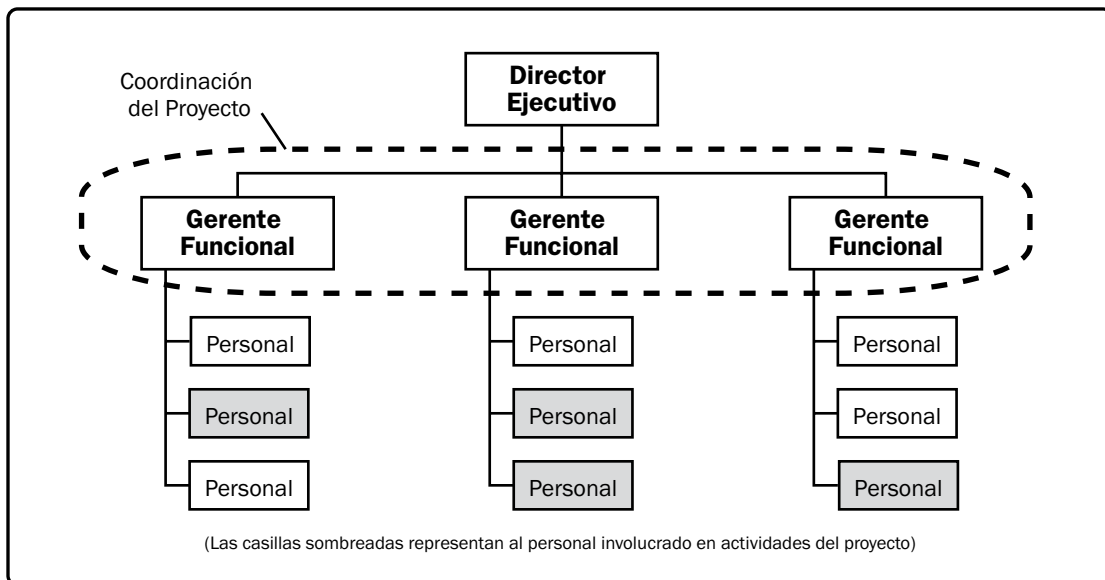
Coordinación del Proyecto

Director Ejecutivo

Gerente Funcional

Gerente Funcional

Gerente Funcional

Personal

Personal

Personal

Personal

Personal

Personal

Personal

Personal

Personal

(Las casillas sombreadas representan al personal involucrado en actividades del proyecto)